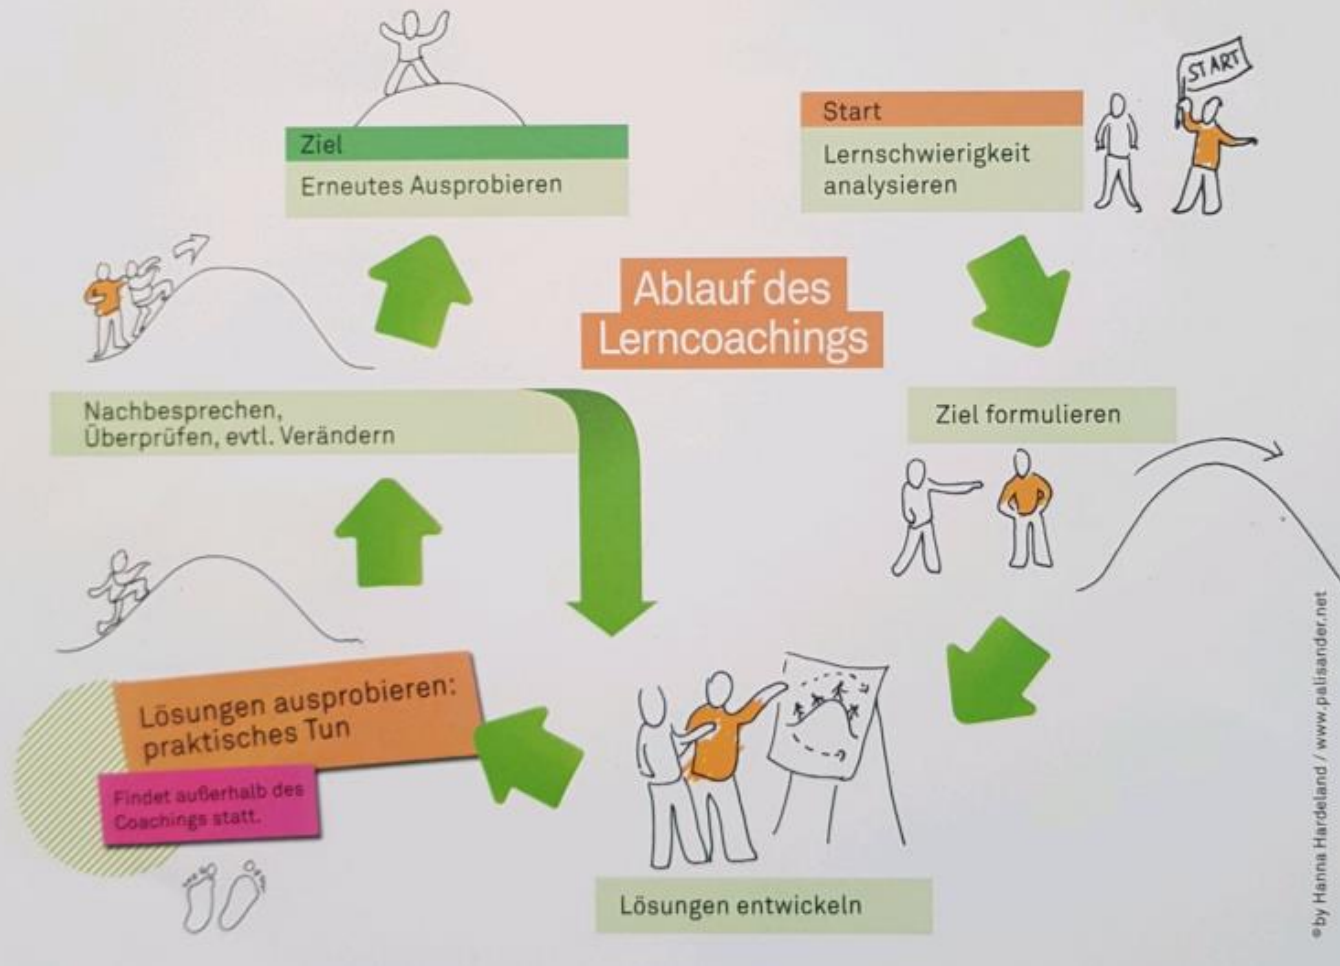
Ablauf des Lerncoachings

Start
Lernschwierigkeit analysieren

START

Ziel formulieren

Lösungen entwickeln

Lösungen ausprobieren: praktisches Tun

Findet außerhalb des Coachings statt.

Nachbesprechen, Überprüfen, evtl. Verändern

Ziel
Erneutes Ausprobieren

©by Hanna Hardeland / www.palisander.net